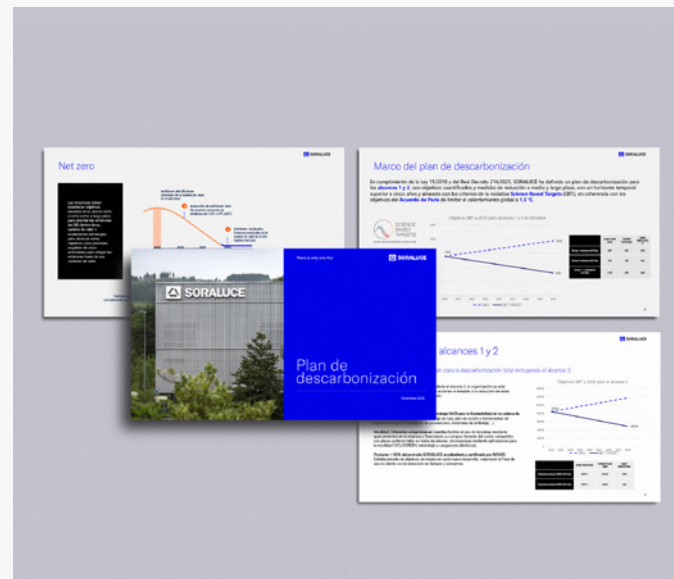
Net zero

SORALUCE

Marco del plan de descarbonización

En cumplimiento de la ley 11/2018 y del Real Decreto 214/2025, SORALUCE ha definido un plan de descarbonización para los alcances 1 y 2, con objetivos cuantificados y medidas de reducción a medio y largo plazo, con un horizonte temporal superior a cinco años y alineado con los criterios de la iniciativa Science Based Targets (SBT), en coherencia con los objetivos del Acuerdo de París de limitar el calentamiento global a 1,5 °C.

SCIENCE BASED TARGETS

SORALUCE

SORALUCE

Plan de descarbonización

alcances 1 y 2

SORALUCE